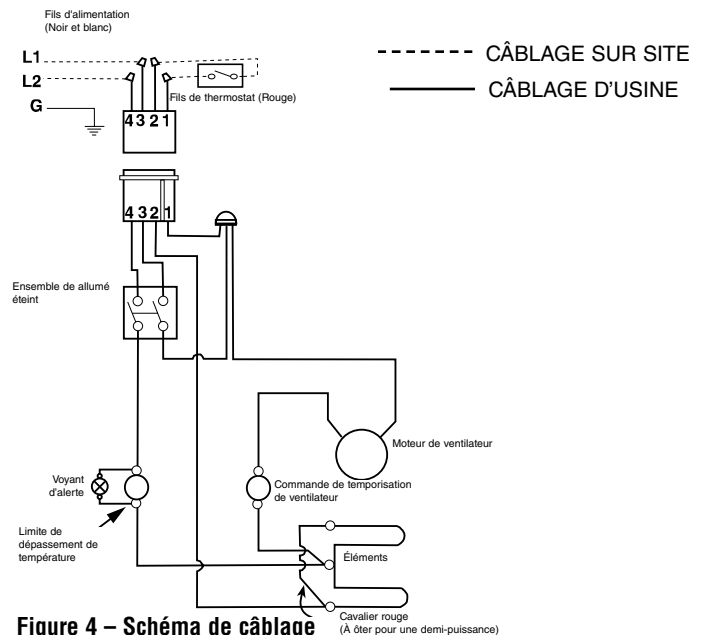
Fils d'alimentation
(Noir et blanc)

L1
L2
G

Fils de thermostat (Rouge)

4 3 2 1

4 3 2 1

------ CÂBLAGE SUR SITE
——— CÂBLAGE D'USINE

Ensemble de allumé éteint

Moteur de ventilateur

Voyant d'alerte

Commande de temporisation de ventilateur

Limite de dépassement de température

Éléments

Cavalier rouge
(À ôter pour une demi-puissance)

Figure 4 – Schéma de câblage